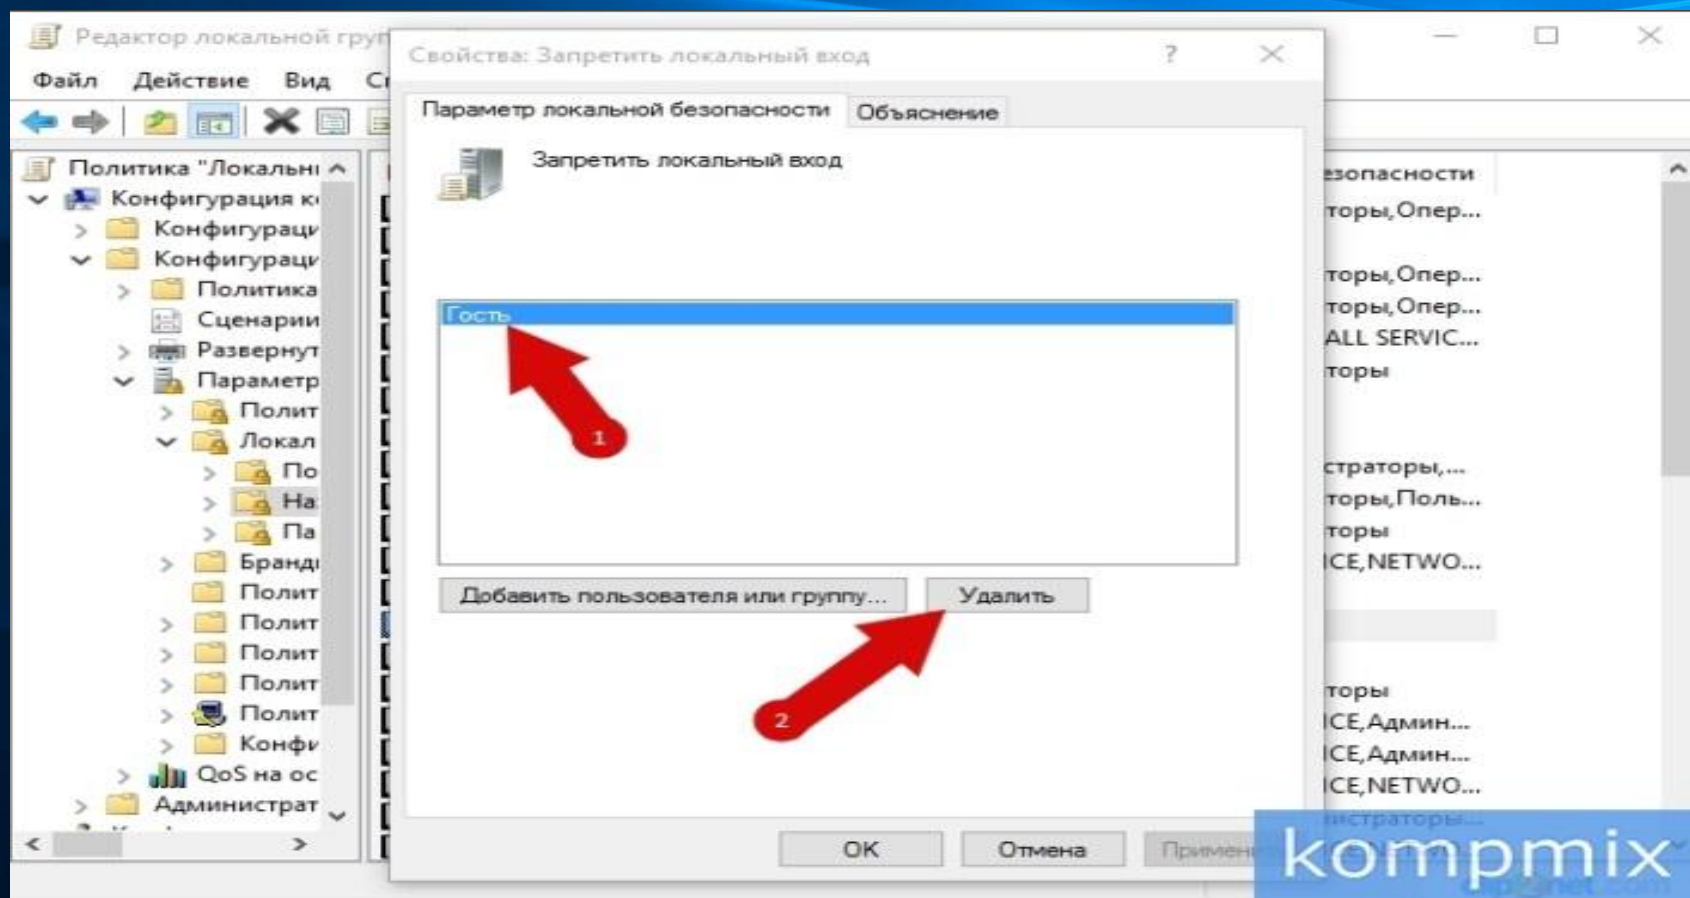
Редактор локальной груп

Файл Действие Вид Сп

Политика "Локальн
Конфигурация к
Конфигураци
Конфигураци
Политика
Сценарии
Развернут
Параметр
Полит
Локал
По
На
Па
Бранд
Полит
Полит
Полит
Полит
Полит
Конфи
QoS на ос
Администрат

Свойства: Запретить локальный вход ? ×

Параметр локальной безопасности Объяснение

Запретить локальный вход

Гость

1

Добавить пользователя или группу... Удалить

2

OK Отмена Примени

езопасности
торы,Опер...
торы,Опер...
торы,Опер...
ALL SERVIC...
торы
страторы,...
торы,Поль...
торы
ICE,NETWO...
торы
ICE,Админ...
ICE,Админ...
ICE,NETWO...
истраторы...

kompmix